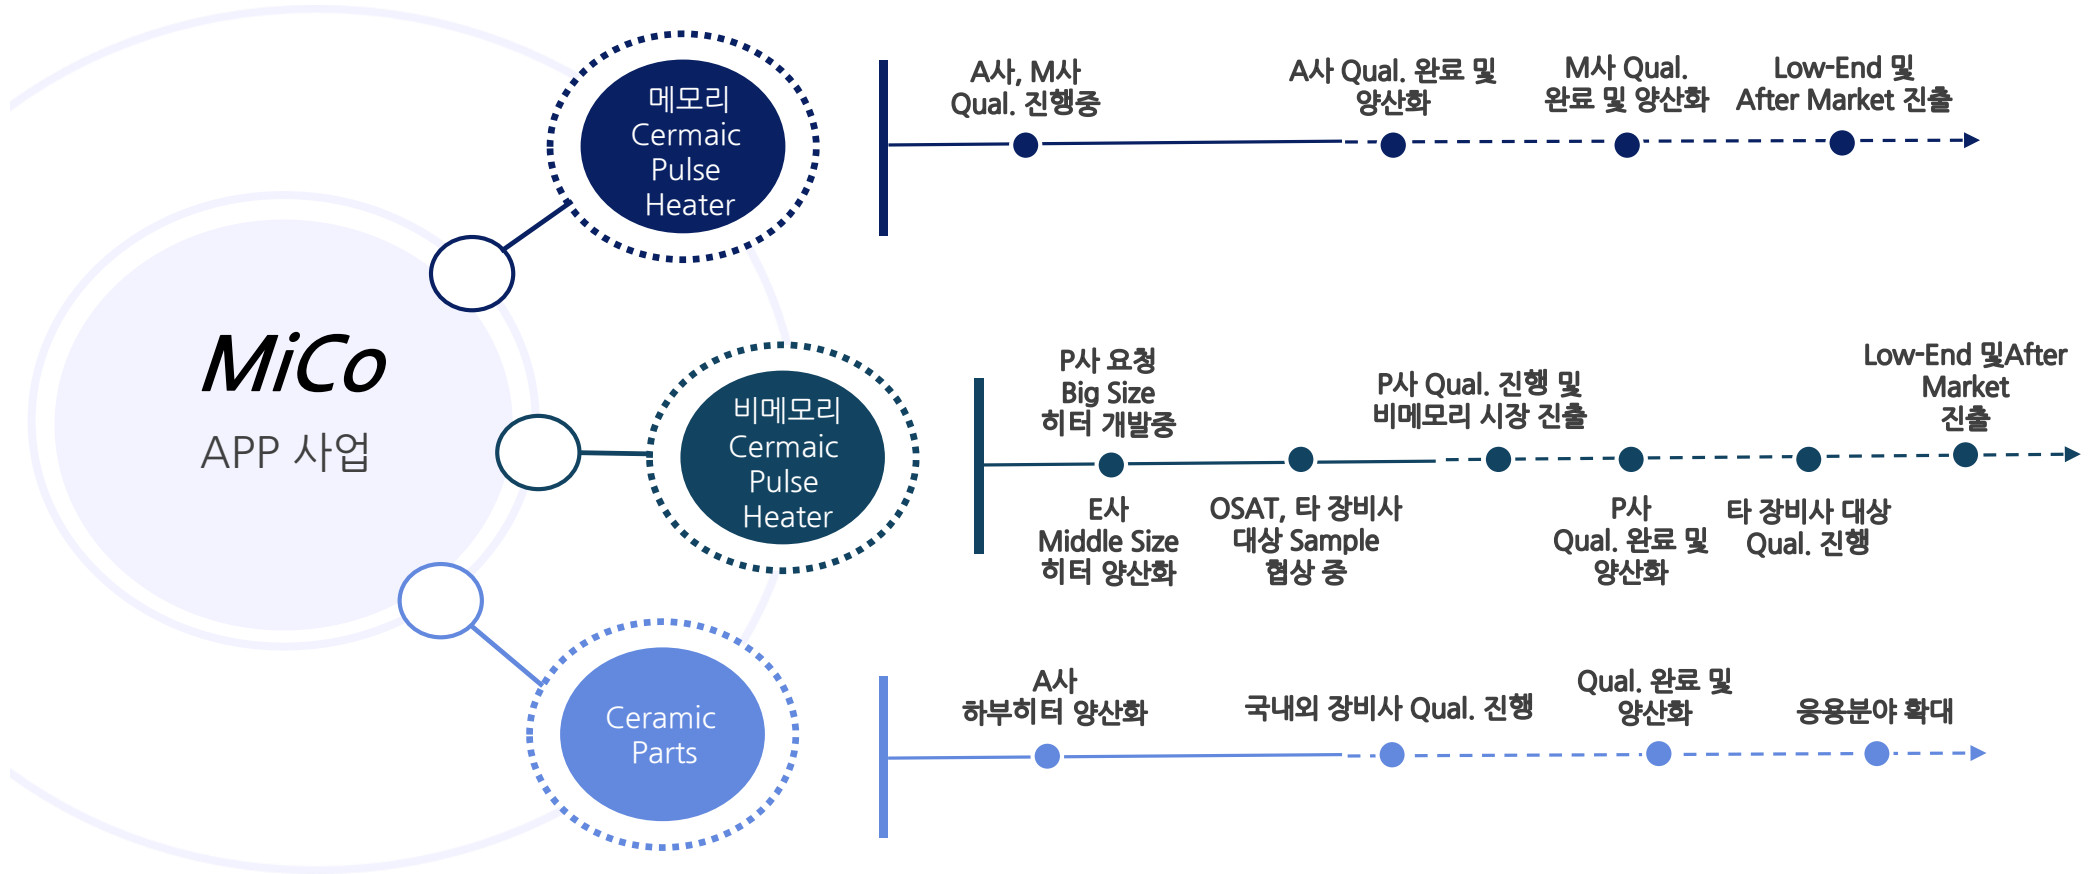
MiCo
APP 사업

메모리
Cermaic
Pulse
Heater

A사, M사
Qual. 진행중

A사 Qual. 완료 및
양산화

M사 Qual.
완료 및 양산화

Low-End 및
After Market 진출

비메모리
Cermaic
Pulse
Heater

P사 요청
Big Size
히터 개발중

P사 Qual. 진행 및
비메모리 시장 진출

Low-End 및After
Market
진출

E사
Middle Size
히터 양산화

OSAT, 타 장비사
대상 Sample
협상 중

P사
Qual. 완료 및
양산화

타 장비사 대상
Qual. 진행

Ceramic
Parts

A사
하부히터 양산화

국내외 장비사 Qual. 진행

Qual. 완료 및
양산화

응용분야 확대